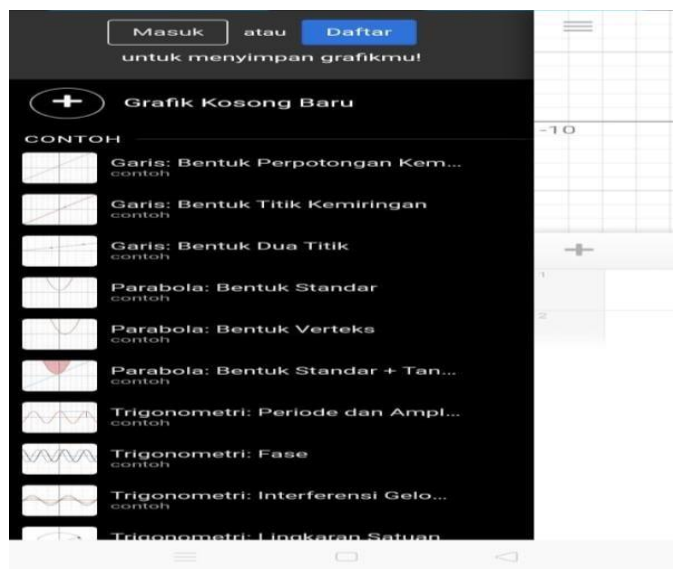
Masuk atau Daftar

untuk menyimpan grafikmu!

Grafik Kosong Baru

CONTOH

Garis: Bentuk Perpotongan Kem...
contoh

Garis: Bentuk Titik Kemiringan
contoh

Garis: Bentuk Dua Titik
contoh

Parabola: Bentuk Standar
contoh

Parabola: Bentuk Verteks
contoh

Parabola: Bentuk Standar + Tan...
contoh

Trigonometri: Periode dan Ampl...
contoh

Trigonometri: Fase
contoh

Trigonometri: Interferensi Gelo...
contoh

Trigonometri: Lingkaran Satuan

-10

1

2